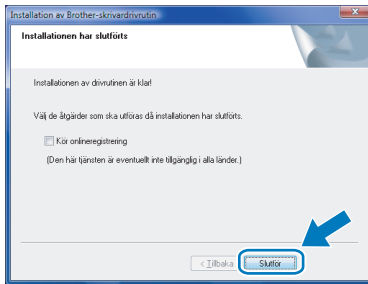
Installation av Brother-skrivardrivrutin

Installationen har slutförts

Installationen av drivrutinen är klar!

Välj de åtgärder som ska utföras då installationen har slutförts.

Kör onlineregistrering

(Den här tjänsten är eventuellt inte tillgänglig i alla länder.)

< Tillbaka

Slutför